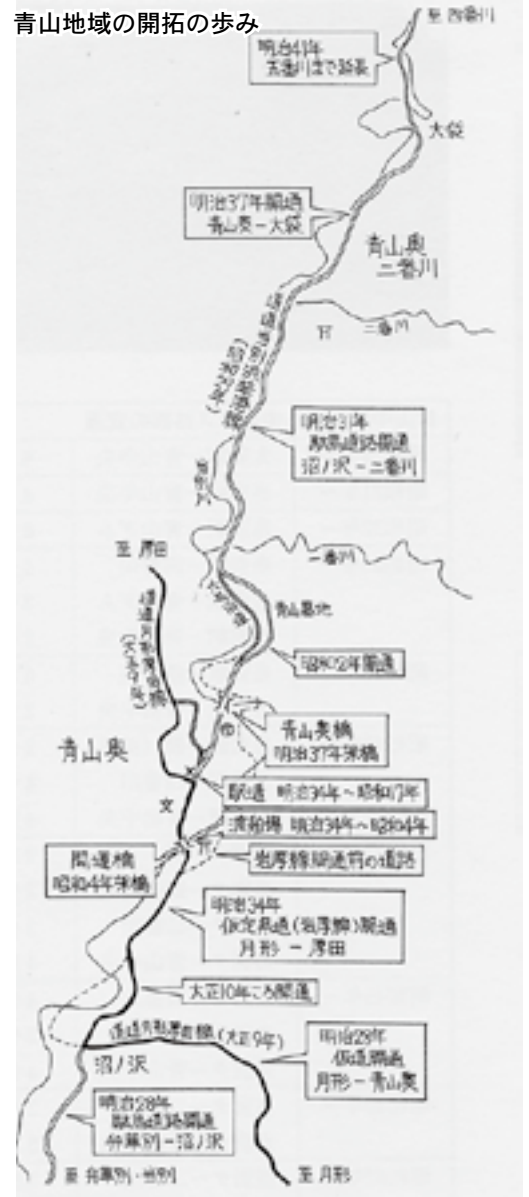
青山地域の開拓の歩み

至 四番川

明治41年 五番川まで延長

大袋

明治37年開通 青山奥－大袋

青山奥

二番川

二番川

明治31年 駅逓道路開通 沼ノ沢－二番川

一番川

至 厚田

青山墓地

昭和42年開通

青山奥橋 明治37年架橋

青山奥

駅逓 明治34年～昭和17年

渡船場 明治34年～昭和4年

文

開運橋 昭和4年架橋

旧厚田線開通前の道路

明治34年 仮定県道(厚田線)開通 月形－厚田

大正10年ころ開通

明治29年 仮道開通 月形－青山奥

沼ノ沢

明治28年 駅逓道路開通 弁華別－沼ノ沢

至 弁華別・当別

至 月形